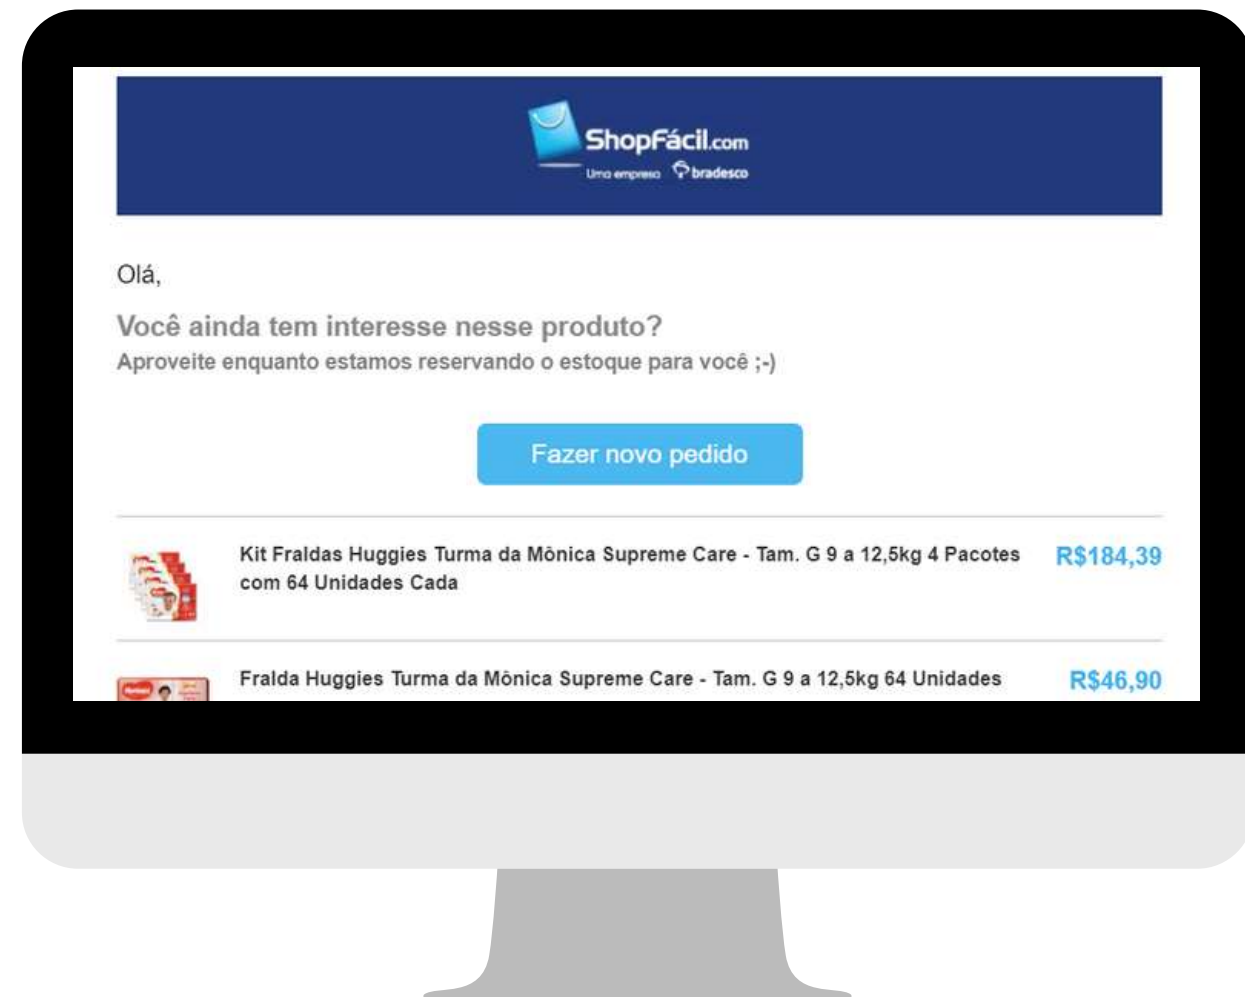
ShopFácil.com
Uma empresa bradesco

Olá,

Você ainda tem interesse nesse produto?
Aproveite enquanto estamos reservando o estoque para você ;-)

Fazer novo pedido

Kit Fraldas Huggies Turma da Mônica Supreme Care - Tam. G 9 a 12,5kg 4 Pacotes com 64 Unidades Cada
R$184,39

Fralda Huggies Turma da Mônica Supreme Care - Tam. G 9 a 12,5kg 64 Unidades
R$46,90